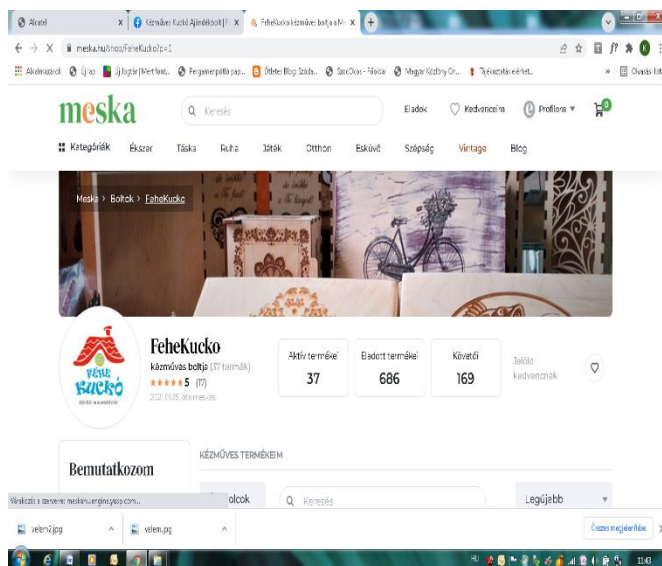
Alcatel | Kézműves Kuckó Ajándékbolt | F | FeheKucko kézműves boltja a M | +

meska.hu/shops/FeheKucko?p=1

Alkalmazások | Új lap | Új lapfül | Mettfrost... | Pergamenpótló pap... | Ötletes Blog: Szóda... | SzerOkos - Főoldal | Magyar Közlöny Or... | Tájékoztató ételek... | » | Olvasási lista

meska | Keresés | Eladók | Kedvenceim | Profilom | 0

Kategóriák | Ékszer | Táska | Ruha | Játék | Otthon | Esküvő | Szépség | Vintage | Blog

Meska > Boltok > FeheKucko

FÉHE KUCKÓ

FeheKucko
kézműves boltja (37 termék)
★★★★★ 5 (17)
2021.03.25. óta meskás

Aktív termékei 37 | Eladott termékei 686 | Követői 169

Jelöld kedvencnek

Bemutatkozom

KÉZMŰVES TERMÉKEIM

Polcok | Keresés | Legújabb

Várakozás a következőre: meska.hu...

velem2.jpg | velem.jpg | Összes megjelenítése

HU 11:43